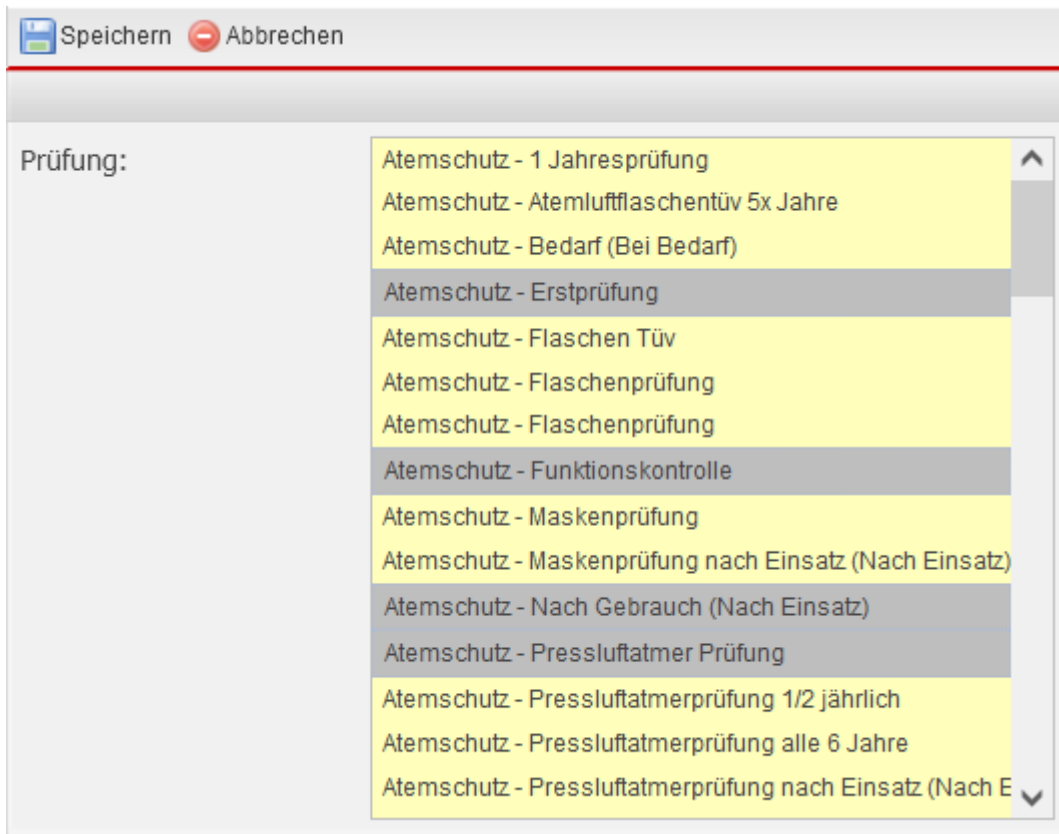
Speichern Abbrechen

Prüfung:

Atemschutz - 1 Jahresprüfung
Atemschutz - Atemluftflaschentüv 5x Jahre
Atemschutz - Bedarf (Bei Bedarf)
Atemschutz - Erstprüfung
Atemschutz - Flaschen Tüv
Atemschutz - Flaschenprüfung
Atemschutz - Flaschenprüfung
Atemschutz - Funktionskontrolle
Atemschutz - Maskenprüfung
Atemschutz - Maskenprüfung nach Einsatz (Nach Einsatz)
Atemschutz - Nach Gebrauch (Nach Einsatz)
Atemschutz - Pressluftatmer Prüfung
Atemschutz - Pressluftatmerprüfung 1/2 jährlich
Atemschutz - Pressluftatmerprüfung alle 6 Jahre
Atemschutz - Pressluftatmerprüfung nach Einsatz (Nach E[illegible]